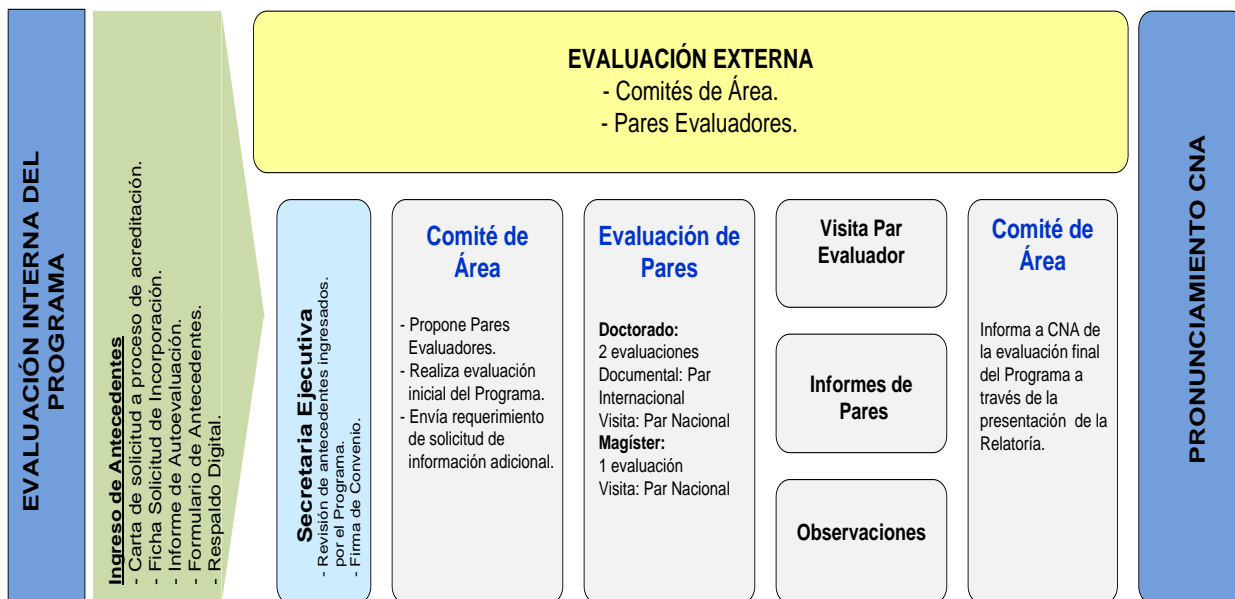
EVALUACIÓN INTERNA DEL PROGRAMA

Ingreso de Antecedentes
- Carta de solicitud a proceso de acreditación.
- Ficha Solicitud de Incorporación.
- Informe de Autoevaluación.
- Formulario de Antecedentes.
- Respaldo Digital.

EVALUACIÓN EXTERNA
- Comités de Área.
- Pares Evaluadores.

Secretaria Ejecutiva
- Revisión de antecedentes ingresados. por el Programa.
- Firma de Convenio.

Comité de Área

- Propone Pares Evaluadores.
- Realiza evaluación inicial del Programa.
- Envía requerimiento de solicitud de información adicional.

Evaluación de Pares

Doctorado:
2 evaluaciones
Documental: Par Internacional
Visita: Par Nacional
Magíster:
1 evaluación
Visita: Par Nacional

Visita Par Evaluador

Informes de Pares

Observaciones

Comité de Área

Informa a CNA de la evaluación final del Programa a través de la presentación de la Relatoría.

PRONUNCIAMIENTO CNA